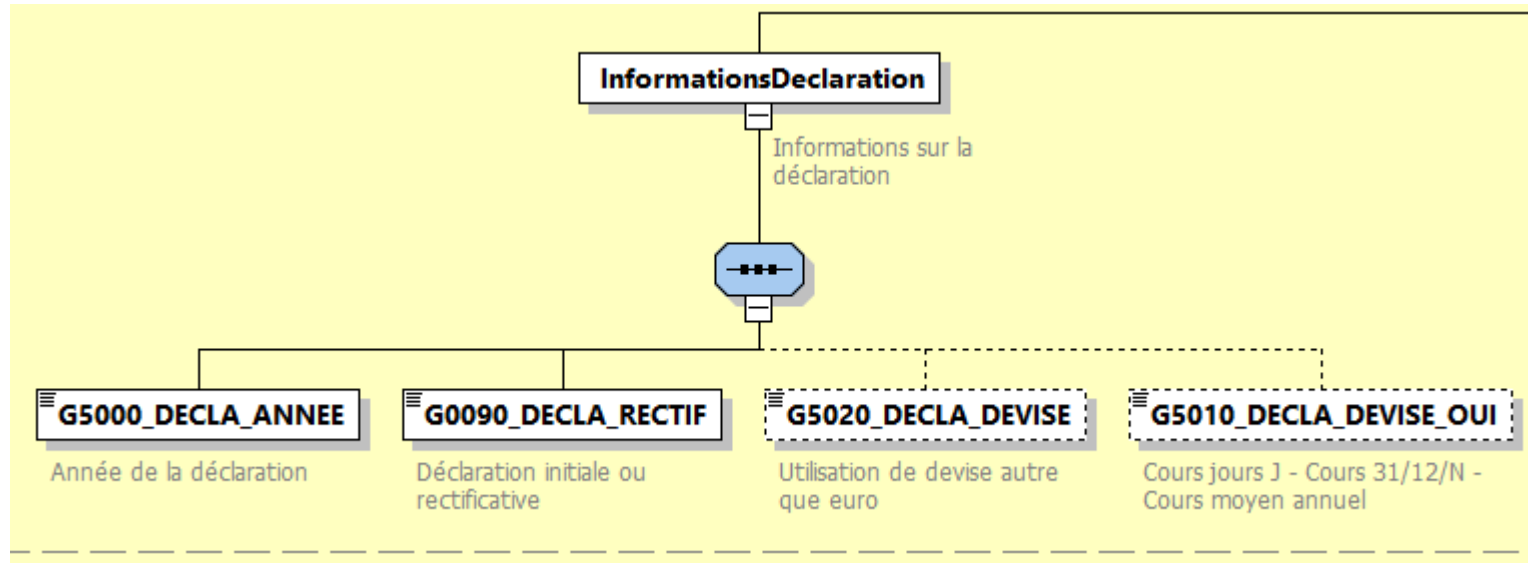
InformationsDeclaration

Informations sur la déclaration

G5000_DECLA_ANNEE

Année de la déclaration

G0090_DECLA_RECTIF

Déclaration initiale ou rectificative

G5020_DECLA_DEVISE

Utilisation de devise autre que euro

G5010_DECLA_DEVISE_OUI

Cours jours J - Cours 31/12/N - Cours moyen annuel